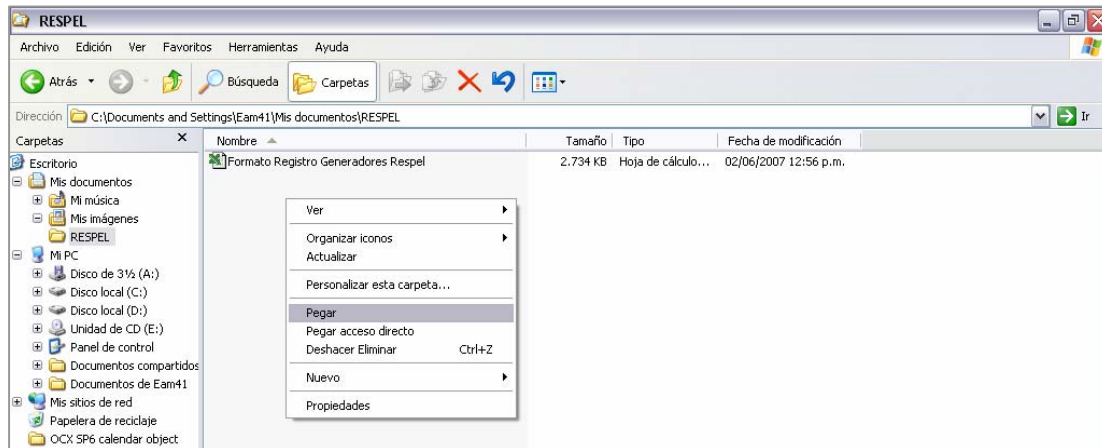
RESPEL

Archivo Edición Ver Favoritos Herramientas Ayuda

Atrás Búsqueda Carpetas

Dirección C:\Documents and Settings\Eam41\Mis documentos\RESPEL Ir

Carpetas ×

Escritorio
Mis documentos
Mi música
Mis imágenes
RESPEL
Mi PC
Disco de 3½ (A:)
Disco local (C:)
Disco local (D:)
Unidad de CD (E:)
Panel de control
Documentos compartidos
Documentos de Eam41
Mis sitios de red
Papelera de reciclaje
OCX SP6 calendar object

| Nombre | Tamaño | Tipo | Fecha de modificación |
|---|---|---|---|
| Formato Registro Generadores Respel | 2.734 KB | Hoja de cálculo... | 02/06/2007 12:56 p.m. |

Ver
Organizar iconos
Actualizar
Personalizar esta carpeta...
Pegar
Pegar acceso directo
Deshacer Eliminar Ctrl+Z
Nuevo
Propiedades